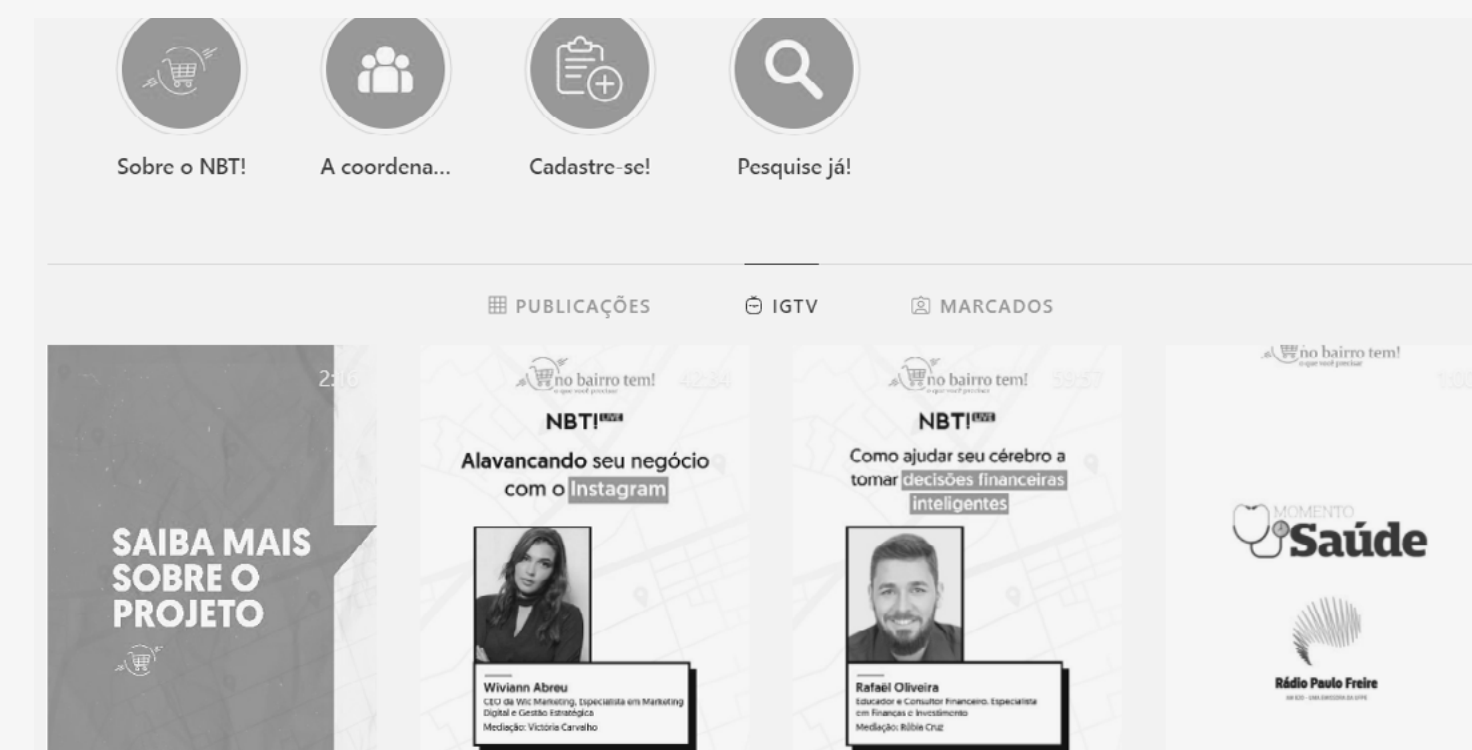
Sobre o NBT!

A coordena...

Cadastre-se!

Pesquise já!

PUBLICAÇÕES

IGTV

MARCADOS

2:16

SAIBA MAIS SOBRE O PROJETO

no bairro tem!

42:34

NBT! LIVE

Alavancando seu negócio com o Instagram

Wiviann Abreu
CEO da Wic Marketing, Especialista em Marketing Digital e Gestão Estratégica
Mediação: Victória Carvalho

no bairro tem!

58:57

NBT! LIVE

Como ajudar seu cérebro a tomar decisões financeiras inteligentes

Rafael Oliveira
Educador e Consultor Financeiro. Especialista em Finanças e Investimento
Mediação: Rúbia Cruz

no bairro tem!

1:00

MOMENTO Saúde

Rádio Paulo Freire